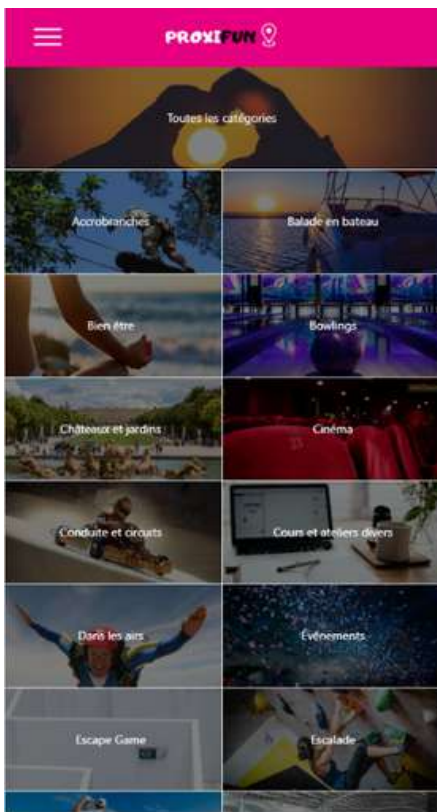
PROXIFUN

Toutes les catégories

Accrobranches

Balade en bateau

Bien être

Bowlings

Châteaux et jardins

Cinéma

Conduite et circuits

Cours et ateliers divers

Dans les airs

Evénements

Escape Game

Escalade